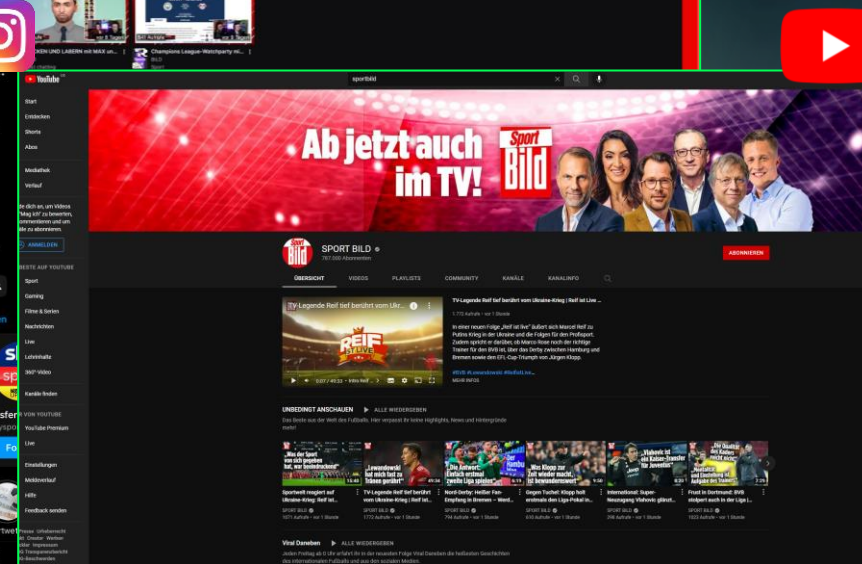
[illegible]KEN UND LABERN mit MAX un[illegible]
Champions League-Watchparty mi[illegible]

YouTube
sportbild

Start
Entdecken
Shorts
Abos
Mediathek
Verlauf
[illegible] dich an, um Videos „Mag ich" zu bewerten, kommentieren und um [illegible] zu abonnieren.
ANMELDEN
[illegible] AUF YOUTUBE
Sport
Gaming
Filme & Serien
Nachrichten
Live
Lehrinhalte
360°-Video
Kanäle finden
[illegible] VON YOUTUBE
YouTube Premium
Live
Einstellungen
Meldeverlauf
Hilfe
Feedback senden

Ab jetzt auch im TV!
Sport Bild

SPORT BILD
787.000 Abonnenten
ABONNIEREN
ÜBERSICHT VIDEOS PLAYLISTS COMMUNITY KANÄLE KANALINFO

TV-Legende Reif tief berührt vom Ukr...
REIF IST LIVE
0:07 / 40:53 • Intro Reif ...
TV-Legende Reif tief berührt vom Ukraine-Krieg | Reif ist Live ...
1.772 Aufrufe • vor 1 Stunde
In einer neuen Folge „Reif ist live" äußert sich Marcel Reif zu Putins Krieg in der Ukraine und die Folgen für den Profisport. Zudem spricht er darüber, ob Marco Rose noch der richtige Trainer für den BVB ist, über das Derby zwischen Hamburg und Bremen sowie den EFL-Cup-Triumph von Jürgen Klopp.
#BVB #Lewandowski #ReifIstLive
MEHR INFOS

UNBEDINGT ANSCHAUEN ALLE WIEDERGEBEN
Das Beste aus der Welt des Fußballs. Hier verpasst ihr keine Highlights, News und Hintergründe mehr!

„Was der Sport von sich gegeben hat, war bedrückend"
Sportwelt reagiert auf Ukraine-Krieg | Reif ist...
SPORT BILD
1071 Aufrufe • vor 1 Stunde

„Lewandowski hat mich fast zu Tränen gerührt"
TV-Legende Reif tief berührt vom Ukraine-Krieg | Reif ist...
SPORT BILD
1772 Aufrufe • vor 1 Stunde

„Die Antwort: Einfach erstmal zweite Liga spielen"
Nord-Derby: Heißer Fan-Empfang in Bremen – Werd...
SPORT BILD
794 Aufrufe • vor 1 Stunde

„Wie Klopp zur Liga wieder macht, ist bewundernswert"
Gegen Tuchel: Klopp holt erstmals den Liga-Pokal im...
SPORT BILD
610 Aufrufe • vor 1 Stunde

„Vlahovic ist ein Kaiser-Transfer für Juventus"
International: Super-Neuzugang Vlahovic glänzt...
SPORT BILD
298 Aufrufe • vor 1 Stunde

„Die Qualität des Kaders ist nicht so schlecht"
Frust in Dortmund: BVB stolpert auch in der Liga |...
SPORT BILD
1023 Aufrufe • vor 1 Stunde

Viral Daneben ALLE WIEDERGEBEN
Jeden Freitag ab 8 Uhr erfahrt ihr in der neuesten Folge Viral Daneben die heißesten Geschichten des internationalen Fußballs und aus den sozialen Medien.